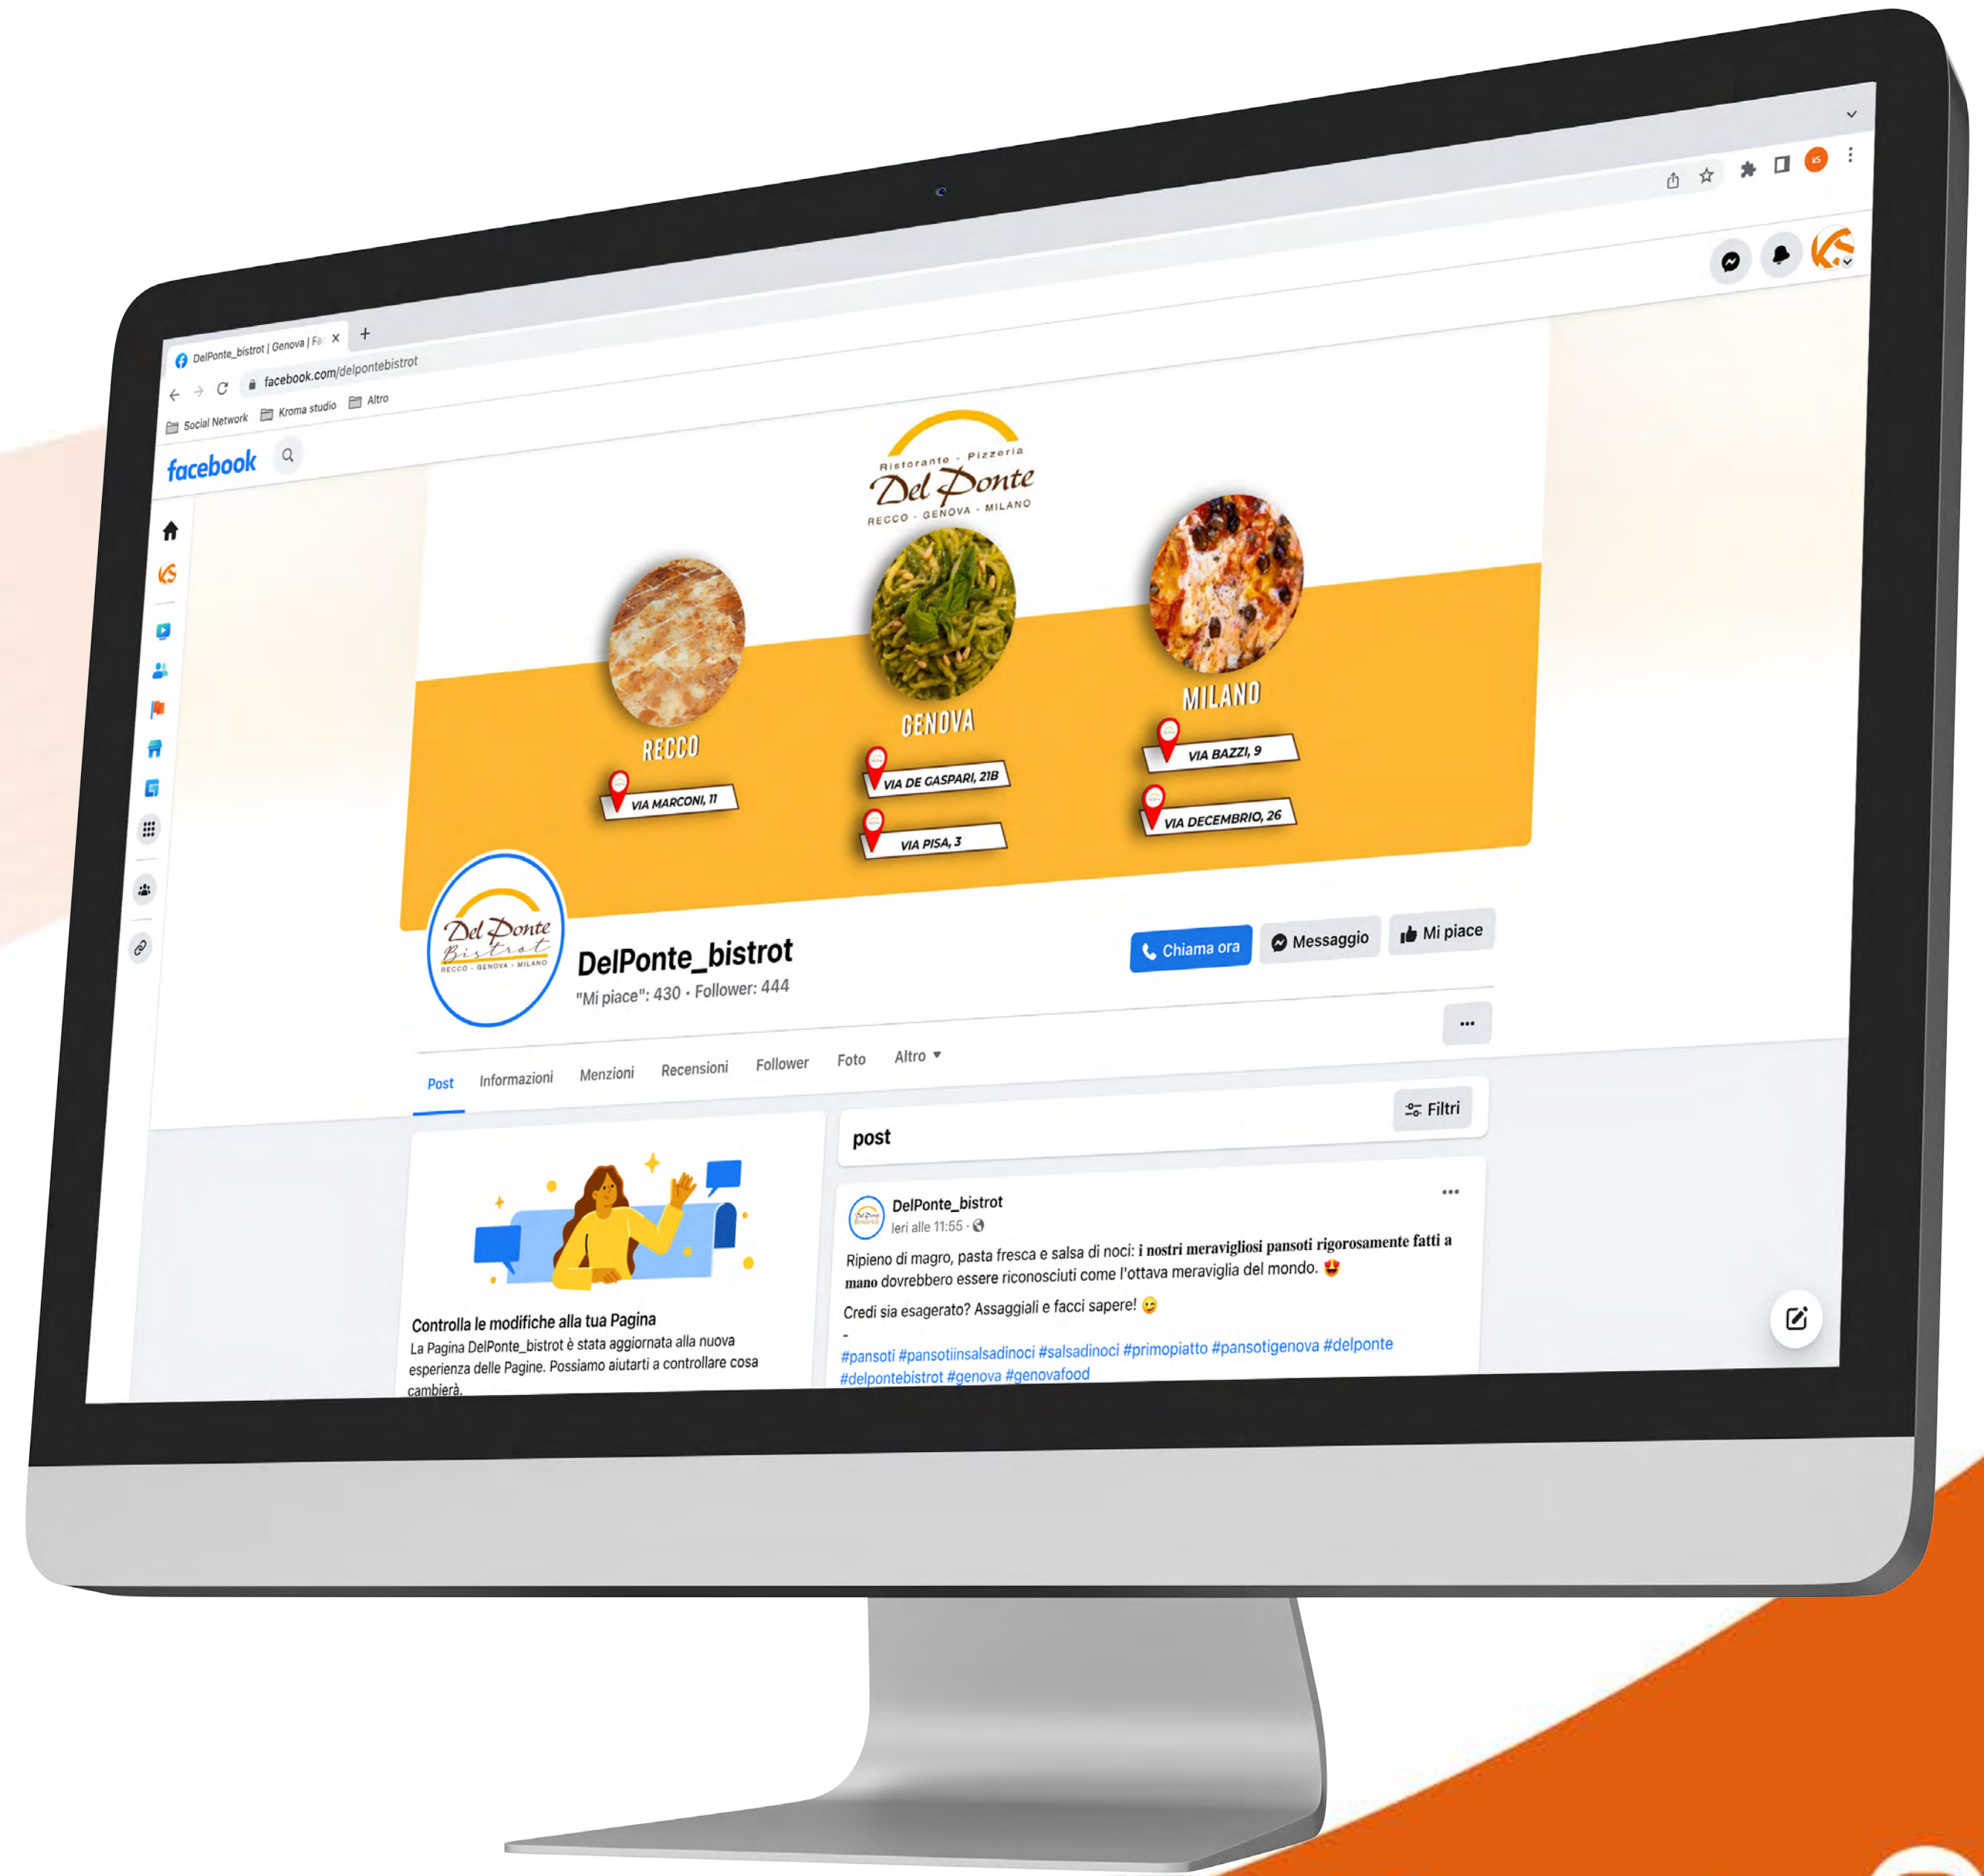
DelPonte_bistrot | Genova | Fa
facebook.com/delpontebistrot
Social Network Kroma studio Altro

facebook

Ristorante · Pizzeria
Del Ponte
RECCO · GENOVA · MILANO

RECCO
VIA MARCONI, 11

GENOVA
VIA DE GASPARI, 21B
VIA PISA, 3

MILANO
VIA BAZZI, 9
VIA DECEMBRIO, 26

Del Ponte
Bistrot
RECCO · GENOVA · MILANO

DelPonte_bistrot
"Mi piace": 430 · Follower: 444

Chiama ora
Messaggio
Mi piace

Post Informazioni Menzioni Recensioni Follower Foto Altro

Controlla le modifiche alla tua Pagina
La Pagina DelPonte_bistrot è stata aggiornata alla nuova esperienza delle Pagine. Possiamo aiutarti a controllare cosa cambierà.

post
Filtri

DelPonte_bistrot
Ieri alle 11:55 ·
Ripieno di magro, pasta fresca e salsa di noci: i nostri meravigliosi pansoti rigorosamente fatti a mano dovrebbero essere riconosciuti come l'ottava meraviglia del mondo. 😍
Credi sia esagerato? Assaggiali e facci sapere! 😉
-
#pansoti #pansotiinsalsadinoci #salsadinoci #primopiatto #pansotigenova #delponte #delpontebistrot #genova #genovafood